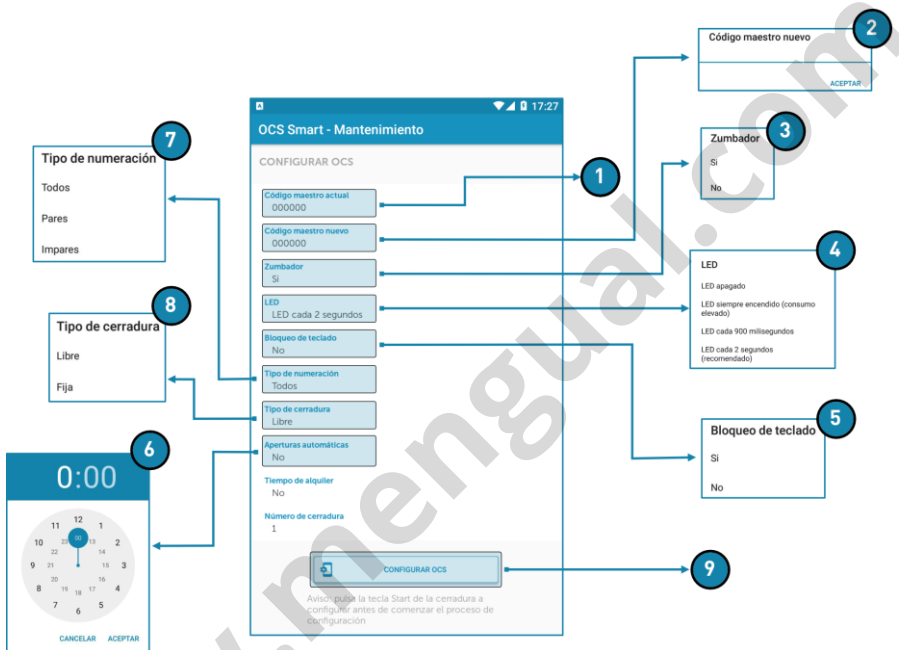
17:27

OCS Smart - Mantenimiento

CONFIGURAR OCS

Código maestro actual
000000

Código maestro nuevo
000000

Zumbador
Si

LED
LED cada 2 segundos

Bloqueo de teclado
No

Tipo de numeración
Todos

Tipo de cerradura
Libre

Aperturas automáticas
No

Tiempo de alquiler
No

Número de cerradura
1

CONFIGURAR OCS

Aviso: pulse la tecla Start de la cerradura a configurar antes de comenzar el proceso de configuración

1

2
Código maestro nuevo
ACEPTAR

3
Zumbador
Si
No

4
LED
LED apagado
LED siempre encendido (consumo elevado)
LED cada 900 milisegundos
LED cada 2 segundos (recomendado)

5
Bloqueo de teclado
Si
No

6
0:00
12 1 2 3 4 5 6 7 8 9 10 11
00 13 14 15 16 17 18 19 20 21 22 23
CANCELAR ACEPTAR

7
Tipo de numeración
Todos
Pares
Impares

8
Tipo de cerradura
Libre
Fija

9

www.mengual.com